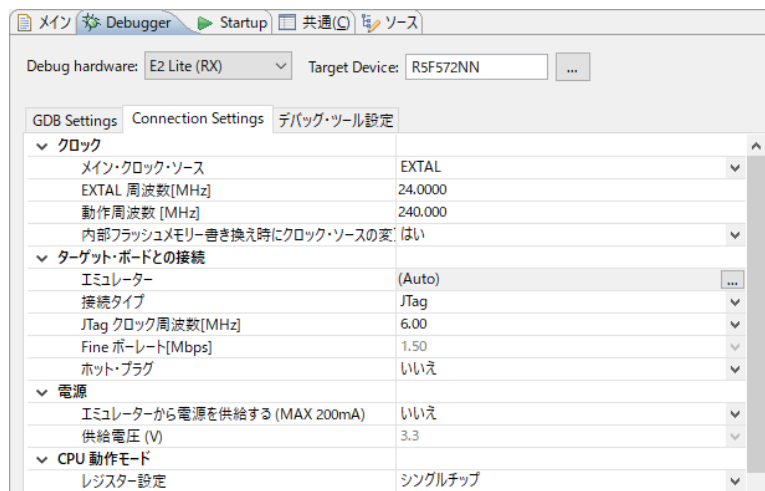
メイン | Debugger | Startup | 共通(C) | ソース

Debug hardware: E2 Lite (RX)
Target Device: R5F572NN
...

GDB Settings | Connection Settings | デバッグ・ツール設定

| | |
|---|---|
| クロック | |
| メイン・クロック・ソース | EXTAL |
| EXTAL 周波数[MHz] | 24.0000 |
| 動作周波数 [MHz] | 240.000 |
| 内部フラッシュメモリー書き換え時にクロック・ソースの変 | はい |
| ターゲット・ボードとの接続 | |
| エミュレーター | (Auto) ... |
| 接続タイプ | JTag |
| JTag クロック周波数[MHz] | 6.00 |
| Fine ボーレート[Mbps] | 1.50 |
| ホット・プラグ | いいえ |
| 電源 | |
| エミュレーターから電源を供給する (MAX 200mA) | いいえ |
| 供給電圧 (V) | 3.3 |
| CPU 動作モード | |
| レジスター設定 | シングルチップ |